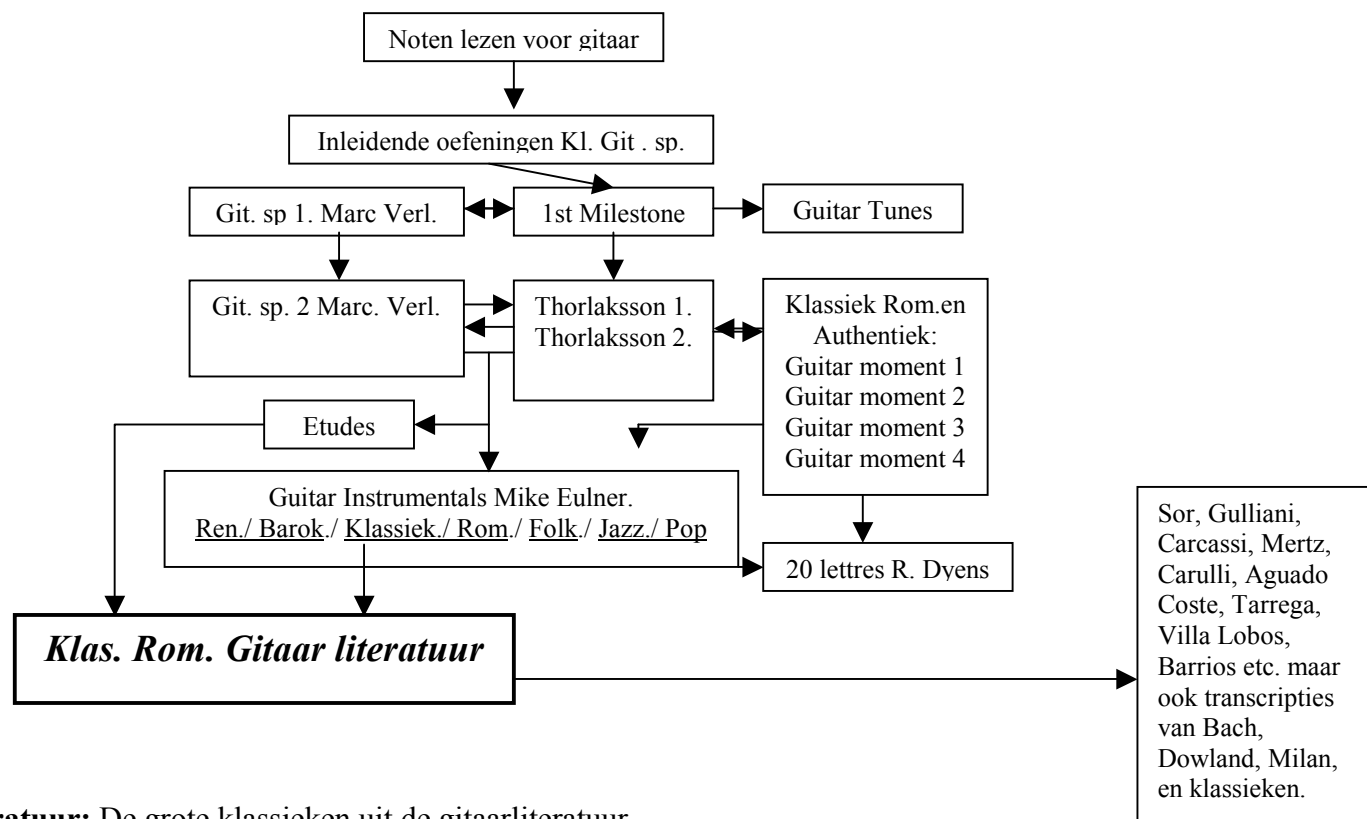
Noten lezen voor gitaar

Inleidende oefeningen Kl. Git . sp.

Git. sp 1. Marc Verl.

1st Milestone

Guitar Tunes

Git. sp. 2 Marc. Verl.

Thorlaksson 1.
Thorlaksson 2.

Klassiek Rom.en Authentiek:
Guitar moment 1
Guitar moment 2
Guitar moment 3
Guitar moment 4

Etudes

Guitar Instrumentals Mike Eulner.
Ren./ Barok./ Klassiek./ Rom./ Folk./ Jazz./ Pop

20 lettres R. Dyens

*Klas. Rom. Gitaar literatuur*

Sor, Gulliani, Carcassi, Mertz, Carulli, Aguado Coste, Tarrega, Villa Lobos, Barrios etc. maar ook transcripties van Bach, Dowland, Milan, en klassieken.

**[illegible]ratuur:** De grote klassieken uit de gitaarliteratuur